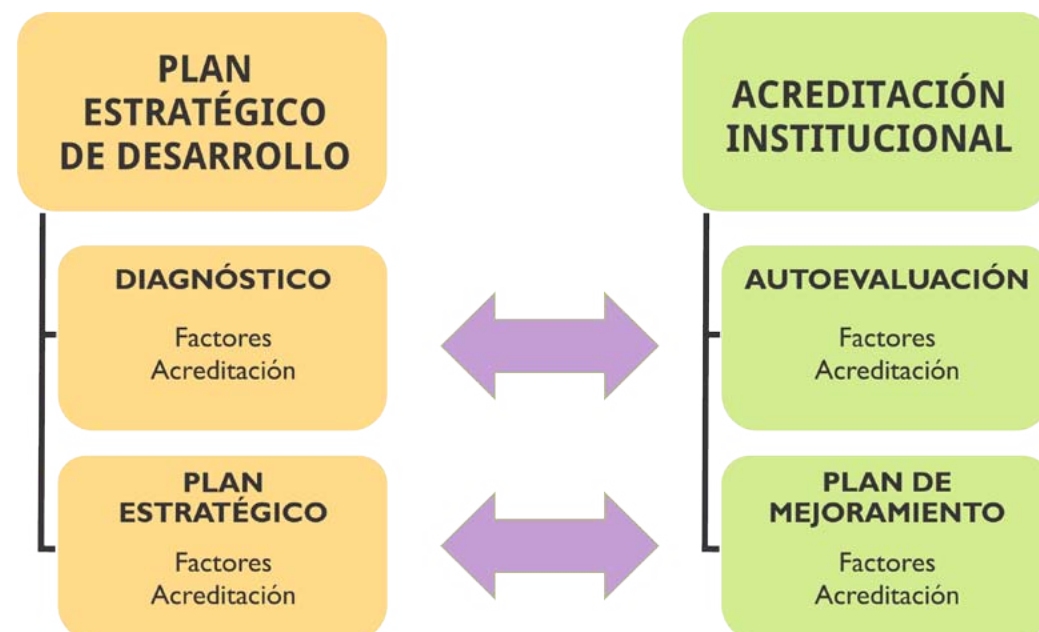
PLAN ESTRATÉGICO DE DESARROLLO

DIAGNÓSTICO

Factores Acreditación

PLAN ESTRATÉGICO

Factores Acreditación

ACREDITACIÓN INSTITUCIONAL

AUTOEVALUACIÓN

Factores Acreditación

PLAN DE MEJORAMIENTO

Factores Acreditación